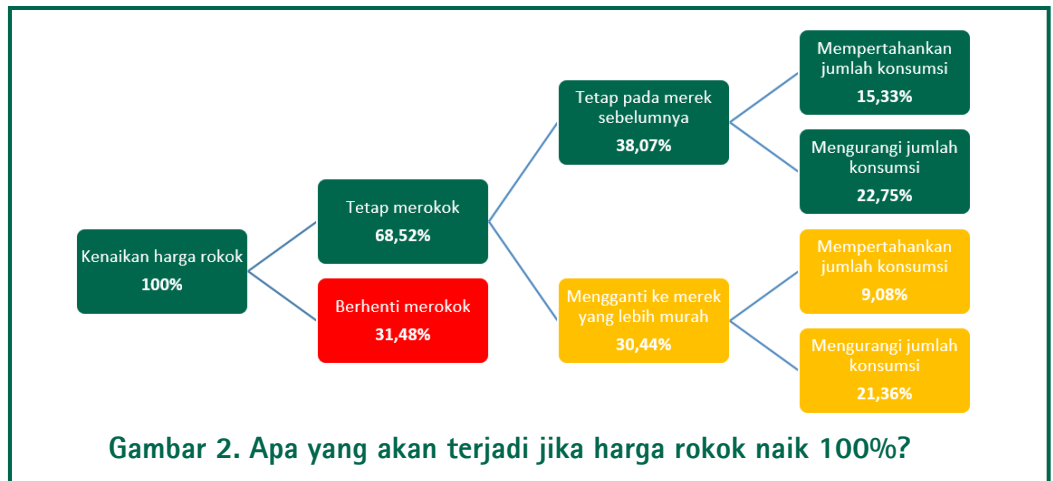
Kenaikan harga rokok
100%

Tetap merokok
68,52%

Berhenti merokok
31,48%

Tetap pada merek sebelumnya
38,07%

Mengganti ke merek yang lebih murah
30,44%

Mempertahankan jumlah konsumsi
15,33%

Mengurangi jumlah konsumsi
22,75%

Mempertahankan jumlah konsumsi
9,08%

Mengurangi jumlah konsumsi
21,36%

Gambar 2. Apa yang akan terjadi jika harga rokok naik 100%?